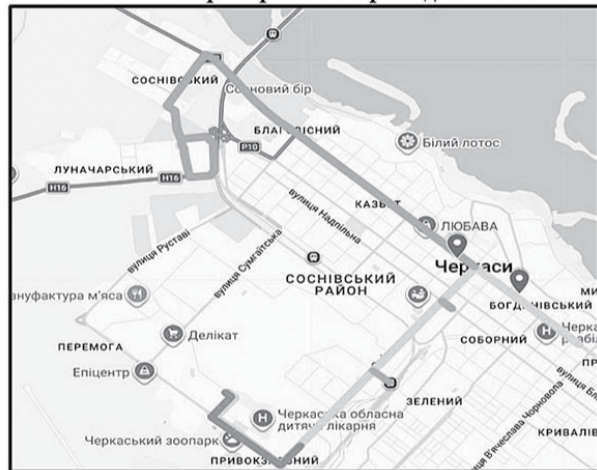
СОСНІВСЬКИЙ
Сосновий бір
БЛАГОВІСНИЙ
Білий лотос
ЛУНАЧАРСЬКИЙ
H16
H16
P10
вулиця Надпільна
КАЗБЕТ
ЛЮБАВА
вулиця Руставі
вулиця Сумгаїтська
СОСНІВСЬКИЙ РАЙОН
Черкаси
МИ
БОГДАНІВСЬКИЙ
анюфактура м'яса
Делікат
Черка
ПЕРЕМОГА
СОБОРНИЙ
ПР
Епіцентр
вулиця Бл
ЗЕЛЕНИЙ
Черкаська обласна дитяча лікарня
вулиця В'ячеслава Чорновола
Черкаський зоопарк
ПРИВОКЗАЛЬНИЙ
КРИВАЛІВ